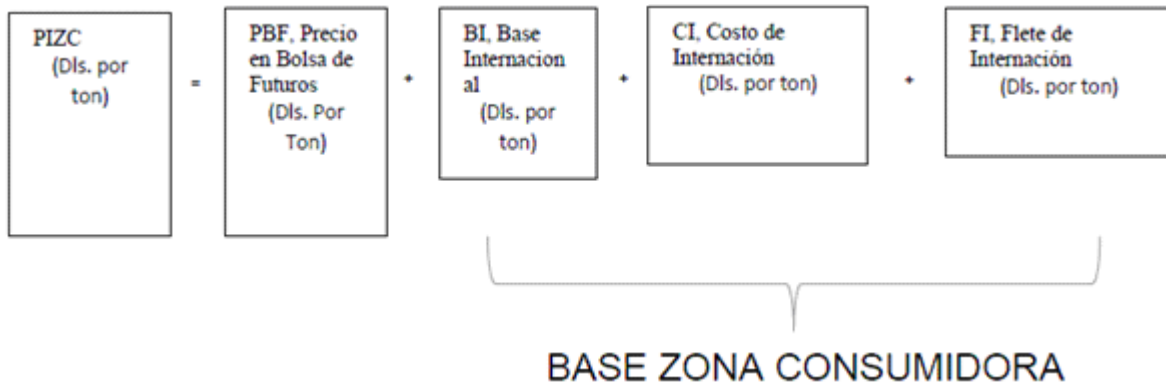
PIZC (Dls. por ton)

=

PBF, Precio en Bolsa de Futuros (Dls. Por Ton)

+

BI, Base Internacional (Dls. por ton)

+

CI, Costo de Internación (Dls. por ton)

+

FI, Flete de Internación (Dls. por ton)

BASE ZONA CONSUMIDORA